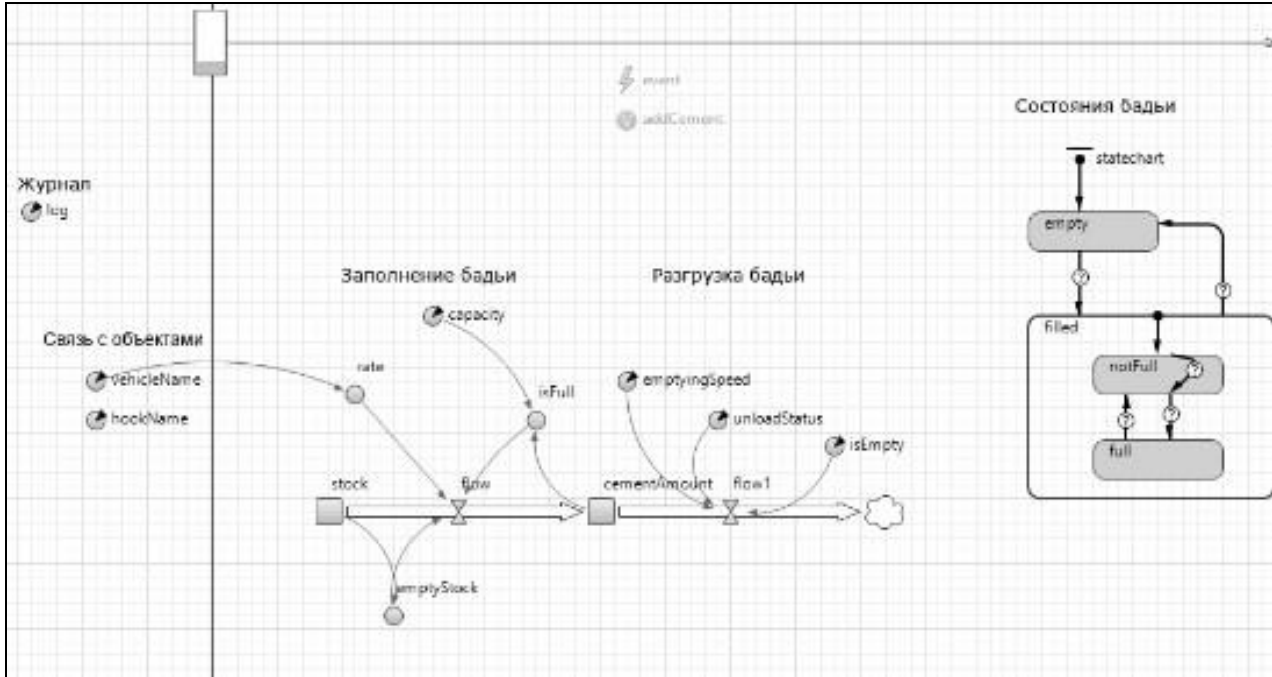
event
addCement

Состояния бадьи

statechart

empty

filled

notFull

full

Журнал
log

Заполнение бадьи

Разгрузка бадьи

Связь с объектами

capacity

vehicleName

hookName

rate

isFull

emptyingSpeed

unloadStatus

isEmpty

stock

flow

cementAmount

flow1

emptyStock